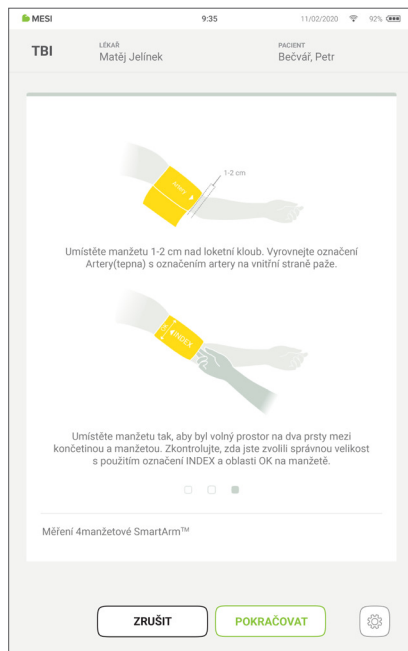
MESI 9:35 11/02/2020 92%

TBI LÉKAŘ Matěj Jelínek PACIENT Bečvář, Petr

1-2 cm

Umístěte manžetu 1-2 cm nad loketní kloub. Vyrovnejte označení Artery(tepna) s označením artery na vnitřní straně paže.

INDEX

Umístěte manžetu tak, aby byl volný prostor na dva prsty mezi končetinou a manžetou. Zkontrolujte, zda jste zvolili správnou velikost s použitím označení INDEX a oblasti OK na manžetě.

Měření 4manžetové SmartArm™

ZRUŠIT POKRAČOVAT